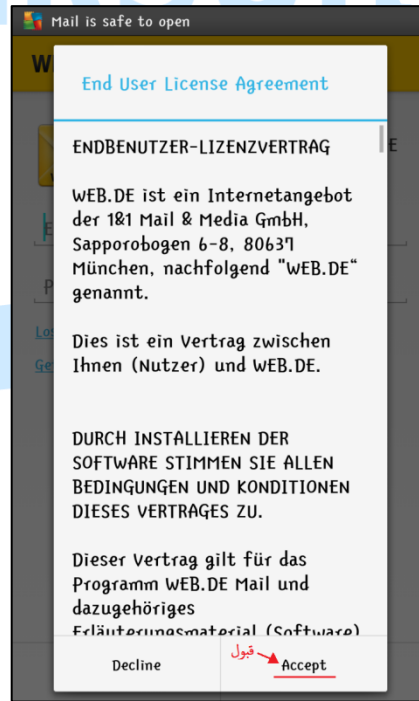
Mail is safe to open

End User License Agreement

ENDBENUTZER-LIZENZVERTRAG

WEB.DE ist ein Internetangebot der 1&1 Mail & Media GmbH, Sapporobogen 6-8, 80637 München, nachfolgend "WEB.DE" genannt.

Dies ist ein Vertrag zwischen Ihnen (Nutzer) und WEB.DE.

DURCH INSTALLIEREN DER SOFTWARE STIMMEN SIE ALLEN BEDINGUNGEN UND KONDITIONEN DIESES VERTRAGES ZU.

Dieser Vertrag gilt für das Programm WEB.DE Mail und dazugehöriges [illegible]

Decline

قبول

Accept